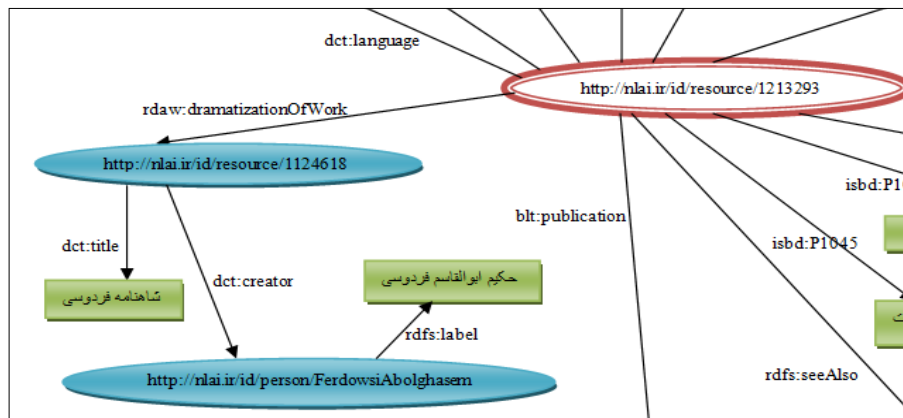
dct:language

http://nlai.ir/id/resource/1213293

rdaw:dramatizationOfWork

http://nlai.ir/id/resource/1124618

isbd:P1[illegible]

blt:publication

isbd:P1045

dct:title

dct:creator

شاهنامه فردوسی

حکیم ابوالقاسم فردوسی

rdfs:label

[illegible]

rdfs:seeAlso

http://nlai.ir/id/person/FerdowsiAbolghasem